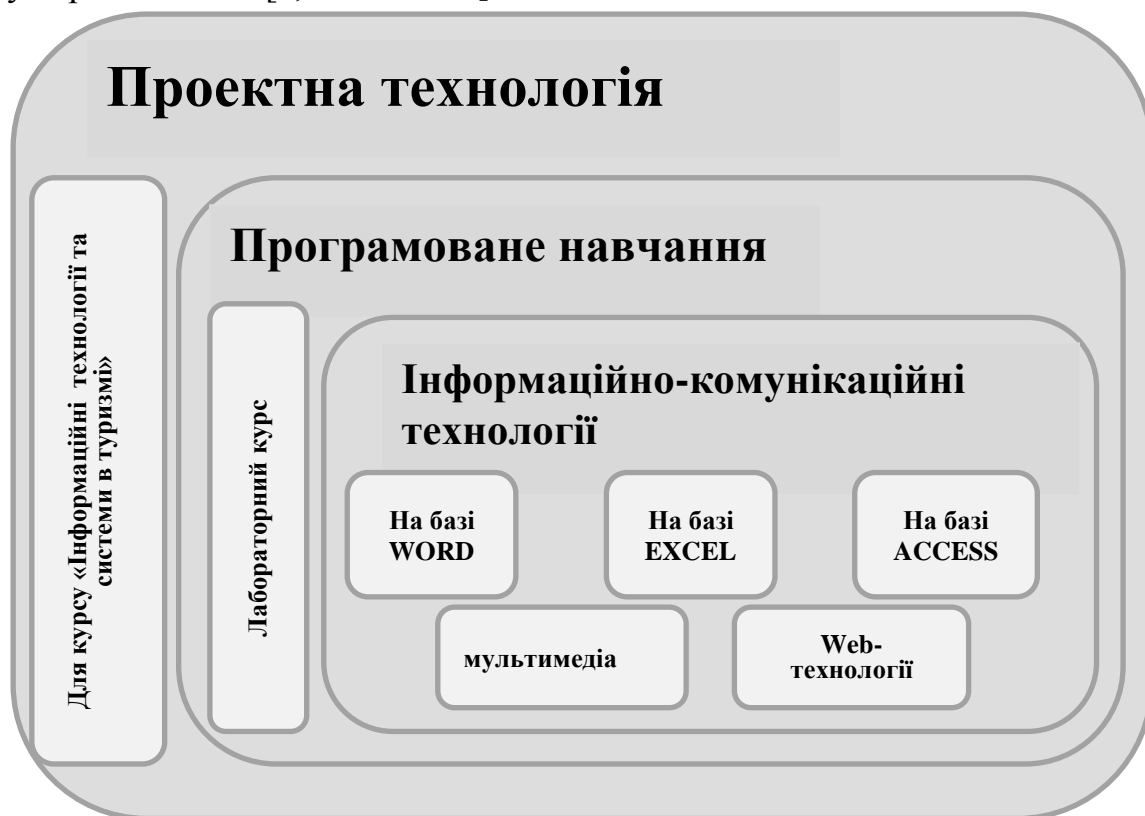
Проектна технологія

Для курсу «Інформаційні технології та системи в туризмі»

Програмоване навчання

Лабораторний курс

Інформаційно-комунікаційні технології

На базі WORD

На базі EXCEL

На базі ACCESS

мультимедіа

Web-технології